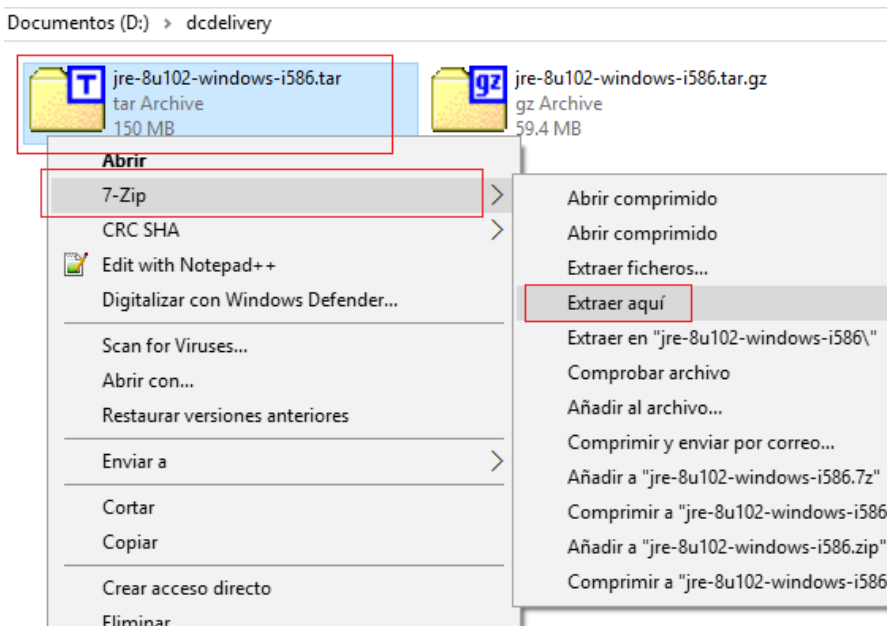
Documentos (D:) › dcdelivery

T jre-8u102-windows-i586.tar
tar Archive
150 MB

gz jre-8u102-windows-i586.tar.gz
gz Archive
59.4 MB

Abrir
7-Zip
CRC SHA
Edit with Notepad++
Digitalizar con Windows Defender...
Scan for Viruses...
Abrir con...
Restaurar versiones anteriores
Enviar a
Cortar
Copiar
Crear acceso directo
Eliminar

Abrir comprimido
Abrir comprimido
Extraer ficheros...
Extraer aquí
Extraer en "jre-8u102-windows-i586\"
Comprobar archivo
Añadir al archivo...
Comprimir y enviar por correo...
Añadir a "jre-8u102-windows-i586.7z"
Comprimir a "jre-8u102-windows-i586
Añadir a "jre-8u102-windows-i586.zip"
Comprimir a "jre-8u102-windows-i586